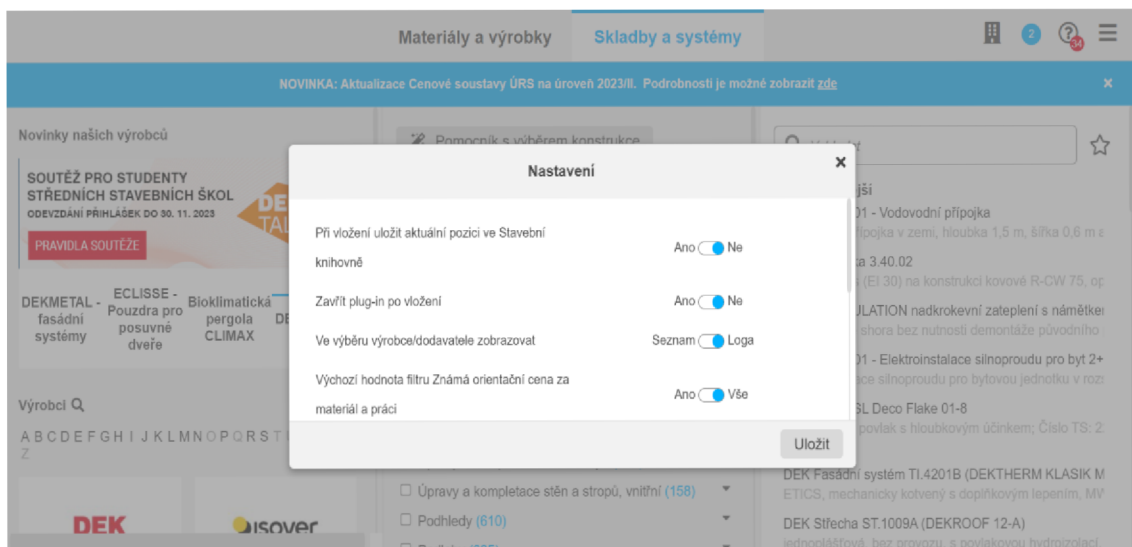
Materiály a výrobky | Skladby a systémy

2

NOVINKA: Aktualizace Cenové soustavy ÚRS na úroveň 2023/II. Podrobnosti je možné zobrazit zde

×

Novinky našich výrobců

SOUTĚŽ PRO STUDENTY STŘEDNÍCH STAVEBNÍCH ŠKOL
ODEVZDÁNÍ PŘIHLÁŠEK DO 30. 11. 2023

PRAVIDLA SOUTĚŽE

DEKMETAL - fasádní systémy

ECLISSE - Pouzdra pro posuvné dveře

Bioklimatická pergola CLIMAX

Výrobci

A B C D E F G H I J K L M N O P Q R S T
Z

DEK

isover

Pomocník s výběrem konstrukce

Úpravy a kompletace stěn a stropů, vnitřní (158)

Podhledy (610)

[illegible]jší

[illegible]01 - Vodovodní přípojka

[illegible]přípojka v zemi, hloubka 1,5 m, šířka 0,6 m a

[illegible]a 3.40.02

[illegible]s (EI 30) na konstrukci kovové R-CW 75, op

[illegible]ULATION nadkrokevní zateplení s náměťkei

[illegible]shora bez nutnosti demontáže původního

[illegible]01 - Elektroinstalace silnoproudu pro byt 2+

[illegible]ce silnoproudu pro bytovou jednotku v roz

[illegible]SL Deco Flake 01-8

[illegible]povlak s hloubkovým účinkem; Číslo TS: 2

DEK Fasádní systém TI.4201B (DEKTHERM KLASIK M

ETICS, mechanicky kotvený s doplňkovým lepením, MV

DEK Střecha ST.1009A (DEKROOF 12-A)

jednoplášťová, bez provozu, s povlakovou hydroizolací

Nastavení

×

Při vložení uložit aktuální pozici ve Stavební knihovně
Ano Ne

Zavřít plug-in po vložení
Ano Ne

Ve výběru výrobce/dodavatele zobrazovat
Seznam Loga

Výchozí hodnota filtru Známá orientační cena za materiál a práci
Ano Vše

Uložit